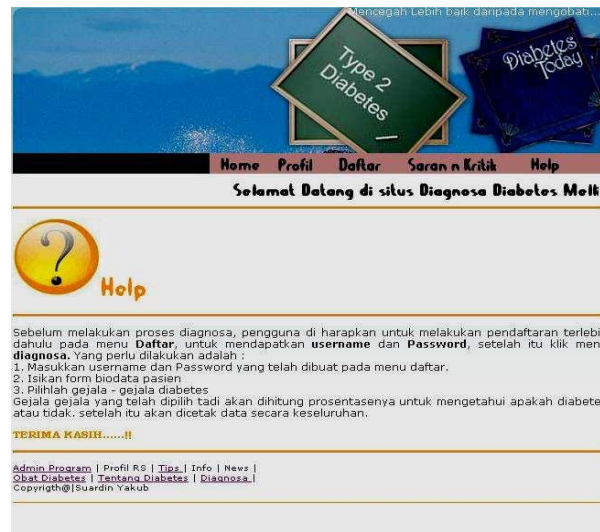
Mencegah Lebih baik daripada mengobati...

Type 2 Diabetes

Diabetes Today

Home Profil Daftar Saran n Kritik Help

Selamat Datang di situs Diagnosa Diabetes Melli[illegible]

?

Help

Sebelum melakukan proses diagnosa, pengguna di harapkan untuk melakukan pendaftaran terlebi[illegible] dahulu pada menu **Daftar**, untuk mendapatkan **username** dan **Password**, setelah itu klik men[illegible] **diagnosa.** Yang perlu dilakukan adalah :
1. Masukkan username dan Password yang telah dibuat pada menu daftar.
2. Isikan form biodata pasien
3. Pilihlah gejala - gejala diabetes
Gejala gejala yang telah dipilih tadi akan dihitung prosentasenya untuk mengetahui apakah diabete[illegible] atau tidak. setelah itu akan dicetak data secara keseluruhan.

TERIMA KASIH......!!

Admin Program | Profil RS | Tips | Info | News |
Obat Diabetes | Tentang Diabetes | Diagnosa |
Copyrigth@|Suardin Yakub